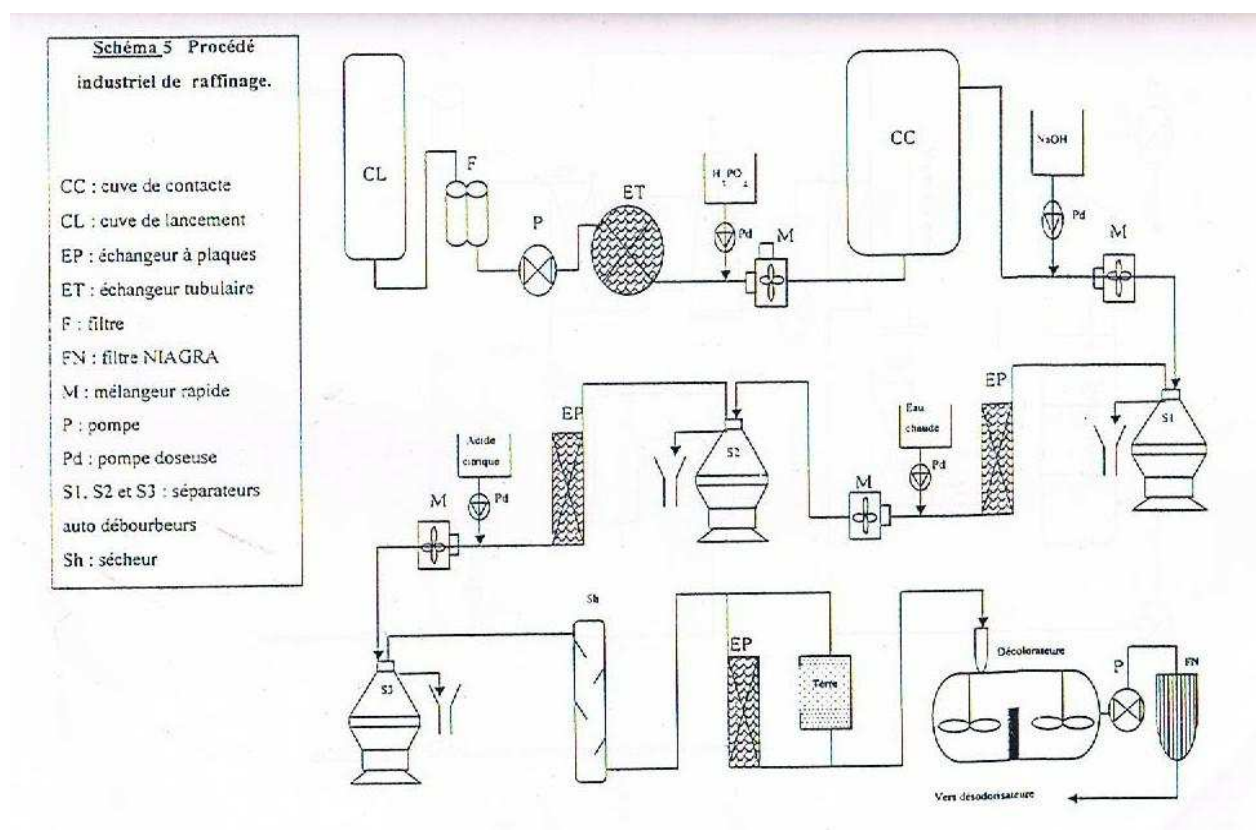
Schéma 5 Procédé industriel de raffinage.

CC : cuve de contacte
CL : cuve de lancement
EP : échangeur à plaques
ET : échangeur tubulaire
F : filtre
FN : filtre NIAGRA
M : mélangeur rapide
P : pompe
Pd : pompe doseuse
S1, S2 et S3 : séparateurs auto débourbeurs
Sh : sécheur

CL

F

P

ET

$H_3PO_4$

Pd

M

CC

NaOH

Pd

M

EP

S1

Eau chaude

Pd

M

S2

EP

Acide citrique

Pd

M

S3

Sh

EP

Terre

Décoloraseur

P

FN

Vers désodorisateur